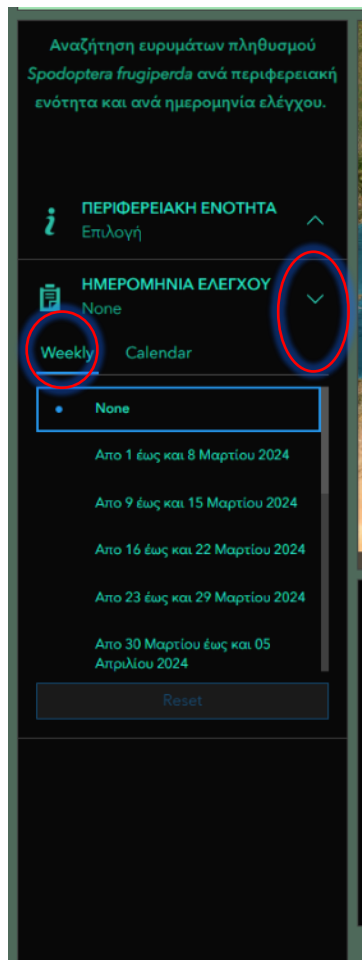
Αναζήτηση ευρυμάτων πληθυσμού *Spodoptera frugiperda* ανά περιφερειακή ενότητα και ανά ημερομηνία ελέγχου.

ΠΕΡΙΦΕΡΕΙΑΚΗ ΕΝΟΤΗΤΑ
Επιλογή

ΗΜΕΡΟΜΗΝΙΑ ΕΛΕΓΧΟΥ
None

Weekly
Calendar

None
Απο 1 έως και 8 Μαρτίου 2024
Απο 9 έως και 15 Μαρτίου 2024
Απο 16 έως και 22 Μαρτίου 2024
Απο 23 έως και 29 Μαρτίου 2024
Απο 30 Μαρτίου έως και 05 Απριλίου 2024

Reset